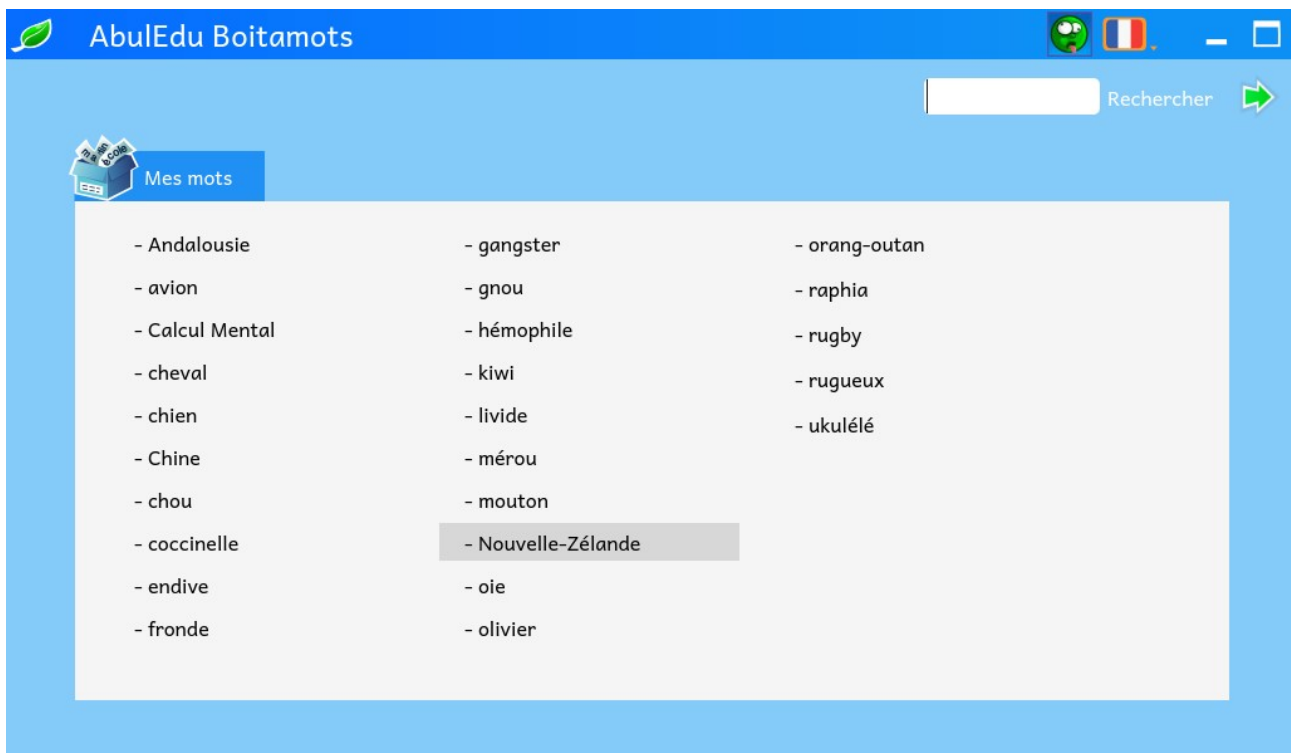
AbulEdu Boitamots

Rechercher

ma école

Mes mots

- Andalousie
- avion
- Calcul Mental
- cheval
- chien
- Chine
- chou
- coccinelle
- endive
- fronde

- gangster
- gnou
- hémophile
- kiwi
- livide
- mérou
- mouton
- Nouvelle-Zélande
- oie
- olivier

- orang-outan
- raphia
- rugby
- rugueux
- ukulélé